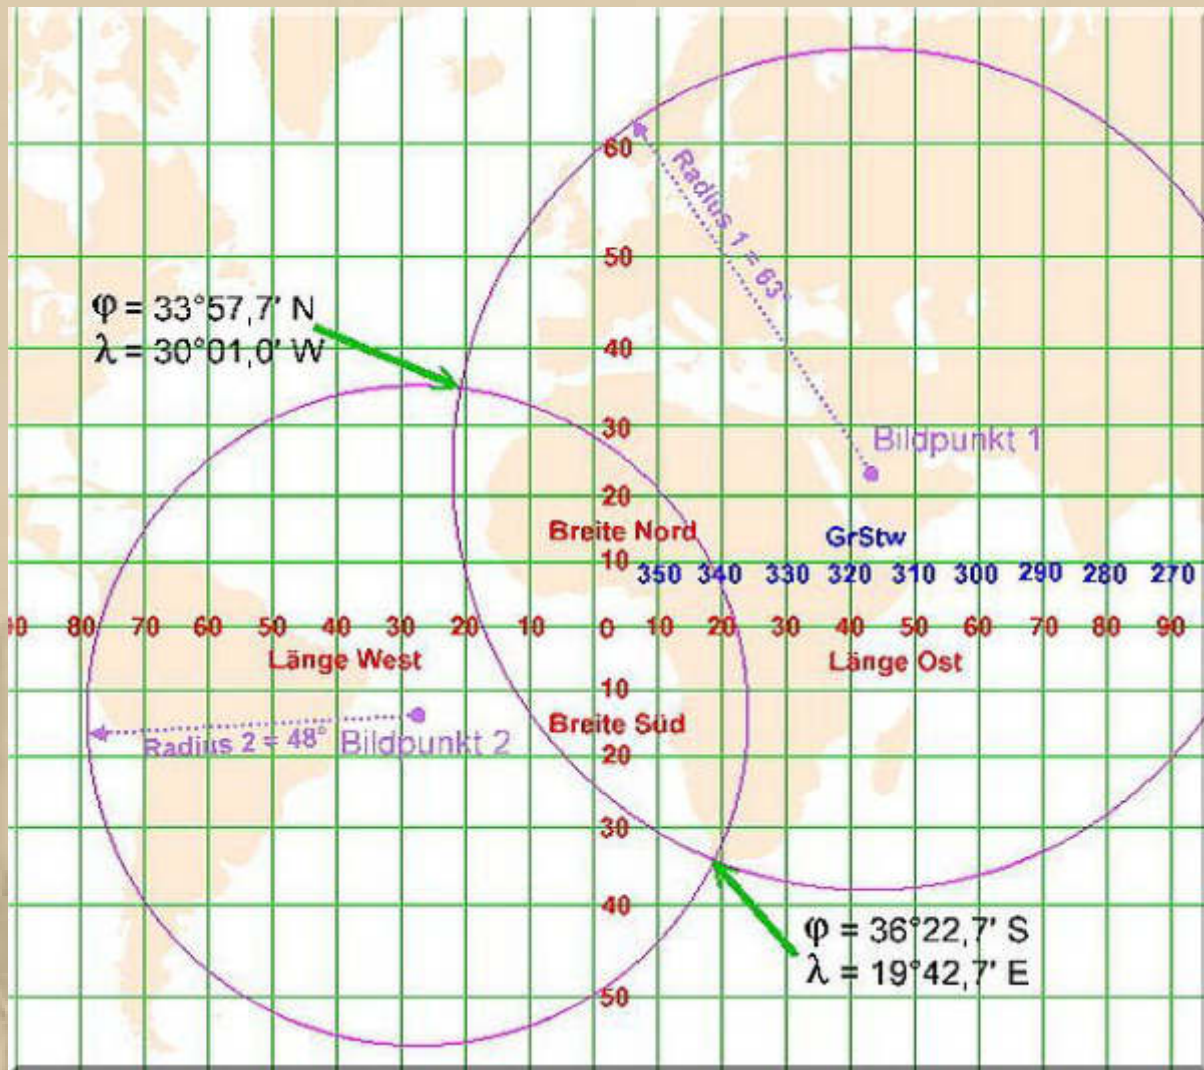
60
Radius 1 = 63°
50
$\varphi$ = 33°57,7' N
$\lambda$ = 30°01,0' W
40
30
Bildpunkt 1
20
Breite Nord
GrStw
10
350 340 330 320 310 300 290 280 270
90 80 70 60 50 40 30 20 10 0 10 20 30 40 50 60 70 80 90
Länge West
Länge Ost
10
Radius 2 = 48° Bildpunkt 2
Breite Süd
20
30
40
$\varphi$ = 36°22,7' S
$\lambda$ = 19°42,7' E
50